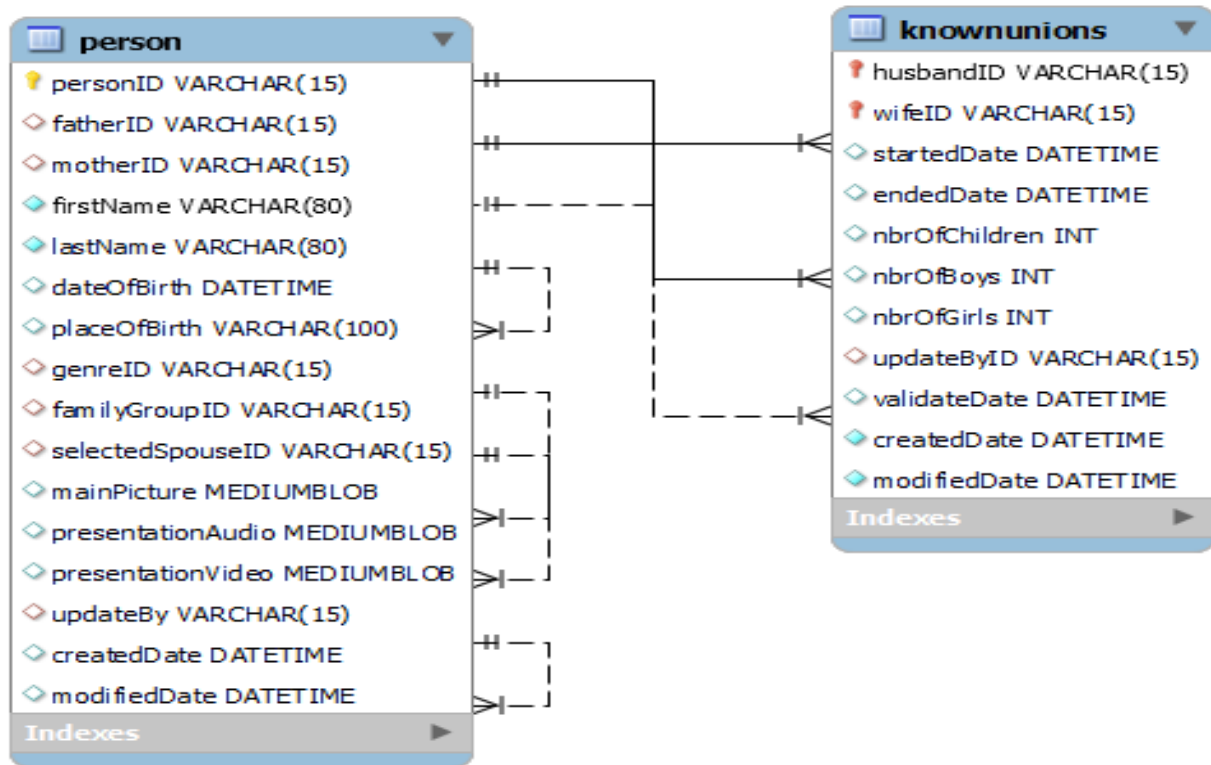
person

personID VARCHAR(15)
fatherID VARCHAR(15)
motherID VARCHAR(15)
firstName VARCHAR(80)
lastName VARCHAR(80)
dateOfBirth DATETIME
placeOfBirth VARCHAR(100)
genreID VARCHAR(15)
familyGroupID VARCHAR(15)
selectedSpouseID VARCHAR(15)
mainPicture MEDIUMBLOB
presentationAudio MEDIUMBLOB
presentationVideo MEDIUMBLOB
updateBy VARCHAR(15)
createdDate DATETIME
modifiedDate DATETIME

Indexes

knownunions

husbandID VARCHAR(15)
wifeID VARCHAR(15)
startedDate DATETIME
endedDate DATETIME
nbrOfChildren INT
nbrOfBoys INT
nbrOfGirls INT
updateByID VARCHAR(15)
validateDate DATETIME
createdDate DATETIME
modifiedDate DATETIME

Indexes